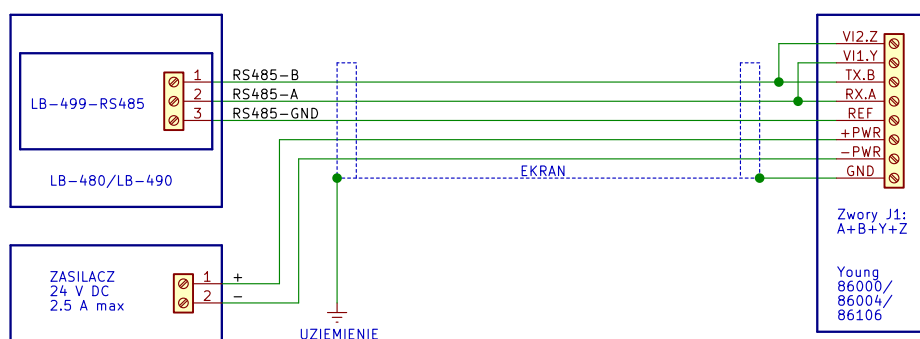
LB-499-RS485

1
2
3

RS485-B
RS485-A
RS485-GND

LB-480/LB-490

EKRAN

VI2.Z
VI1.Y
TX.B
RX.A
REF
+PWR
-PWR
GND

Zwory J1:
A+B+Y+Z

Young
86000/
86004/
86106

ZASILACZ
24 V DC
2.5 A max

1
2

+
-

UZIEMIENIE